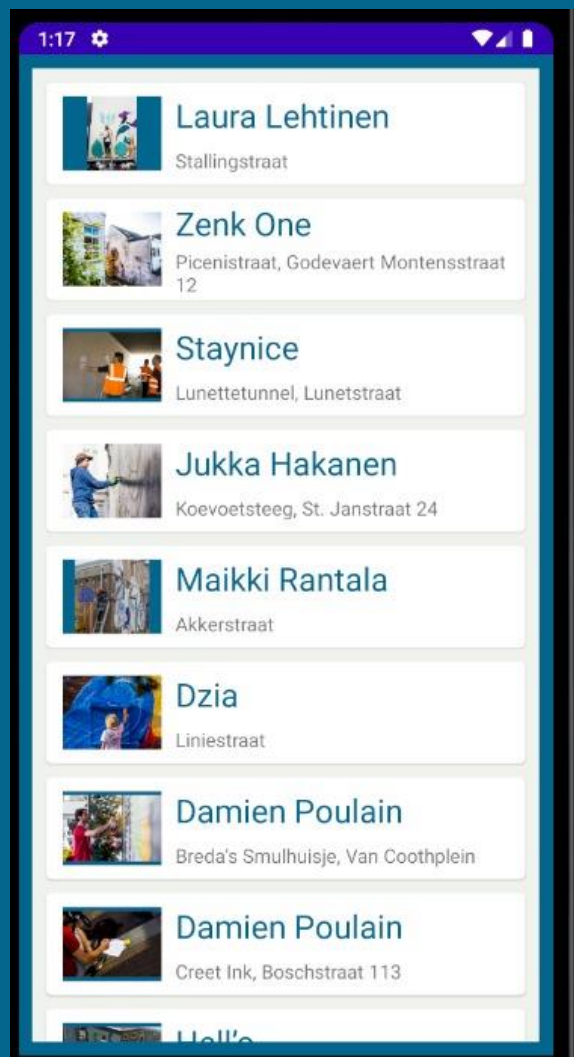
1:17

Laura Lehtinen
Stallingstraat

Zenk One
Picenistraat, Godevaert Montensstraat 12

Staynice
Lunettetunnel, Lunetstraat

Jukka Hakanen
Koevoetsteeg, St. Janstraat 24

Maikki Rantala
Akkerstraat

Dzia
Liniestraat

Damien Poulain
Breda's Smulhuisje, Van Coothplein

Damien Poulain
Creet Ink, Boschstraat 113

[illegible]